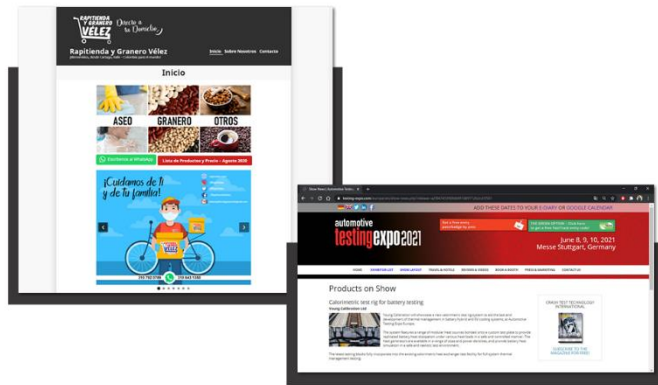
Rapitienda y Granero VÉLEZ Directo a tu Domicilio

Rapitienda y Granero Vélez

Inicio Sobre Nosotros Contacto

Inicio

ASEO GRANERO OTROS

Escríbenos al WhatsApp

Lista de Productos y Precio - Agosto 2020

¡Cuidamos de ti y de tu familia!

VÉLEZ

ADD THESE DATES TO YOUR OUTLOOK DIARY OR GOOGLE CALENDAR

automotive testing expo 2021

June 8, 9, 10, 2021
Messe Stuttgart, Germany

Products on Show

Calorimetric test rig for battery testing

Young Calibration Ltd

SUBSCRIBE TO THE MAGAZINE FOR FREE